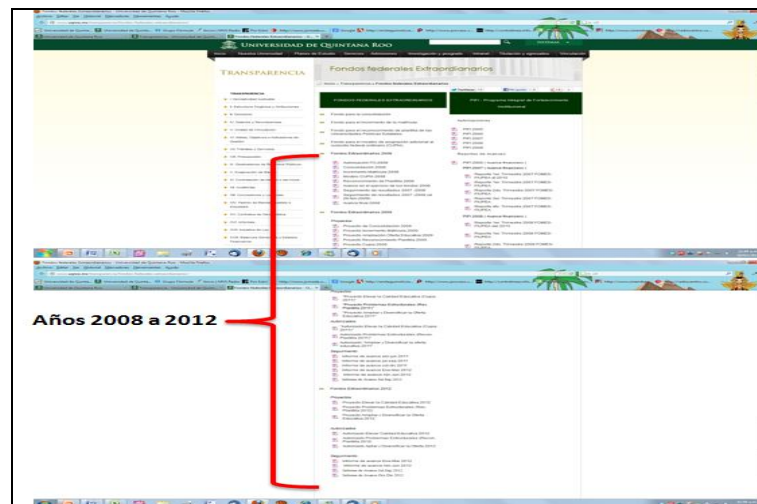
UNIVERSIDAD DE QUINTANA ROO

TRANSPARENCIA

Fondos federales Extraordinarios

FONDOS FEDERALES EXTRAORDINARIOS

PIFI: Programa Integral de Fortalecimiento Institucional

Fondos Extraordinarios 2008

Fondos Extraordinarios 2009

Fondos Extraordinarios 2012

Años 2008 a 2012